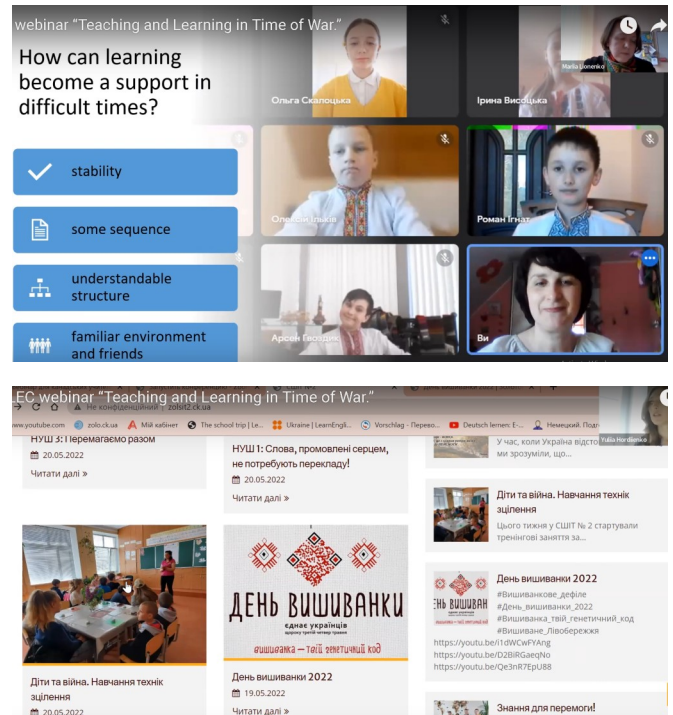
webinar "Teaching and Learning in Time of War."

How can learning become a support in difficult times?

stability

some sequence

understandable structure

familiar environment and friends

Ольга Скалоцька

Ірина Висоцька

Mariia Lionenko

Олексій Ільків

Роман Ігнат

Арсен Єводі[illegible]

Ви

LEC webinar "Teaching and Learning in Time of War."

Не конфіденційний | zolsz2.ck.ua

www.youtube.com zolo.ck.ua Мій кабінет The school trip | Le... Ukraine | LearnEngli... Vorschlag - Перево... Deutsch lernen: E-... Немецкий. Подг

Yuliia Hordiienko

НУШ 3: Перемагаємо разом

20.05.2022

Читати далі »

НУШ 1: Слова, промовлені серцем, не потребують перекладу!

20.05.2022

Читати далі »

У час, коли Україна відсто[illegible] ми зрозуміли, що...

Діти та війна. Навчання технік зцілення

Цього тижня у СШІТ № 2 стартували тренінгові заняття за...

ДЕНЬ ВИШИВАНКИ

єднає українців

вишиванка — твій генетичний код

День вишиванки 2022

#Вишиванкове_дефіле #День_вишиванки_2022 #Вишиванка_твій_генетичний_код #Вишиване_Лівобережжя
https://youtu.be/i1dWCwFYAng
https://youtu.be/D2BiRGaeqNo
https://youtu.be/Qe3nR7EpU88

Діти та війна. Навчання технік зцілення

20.05.2022

День вишиванки 2022

19.05.2022

Читати далі »

Знання для перемоги!